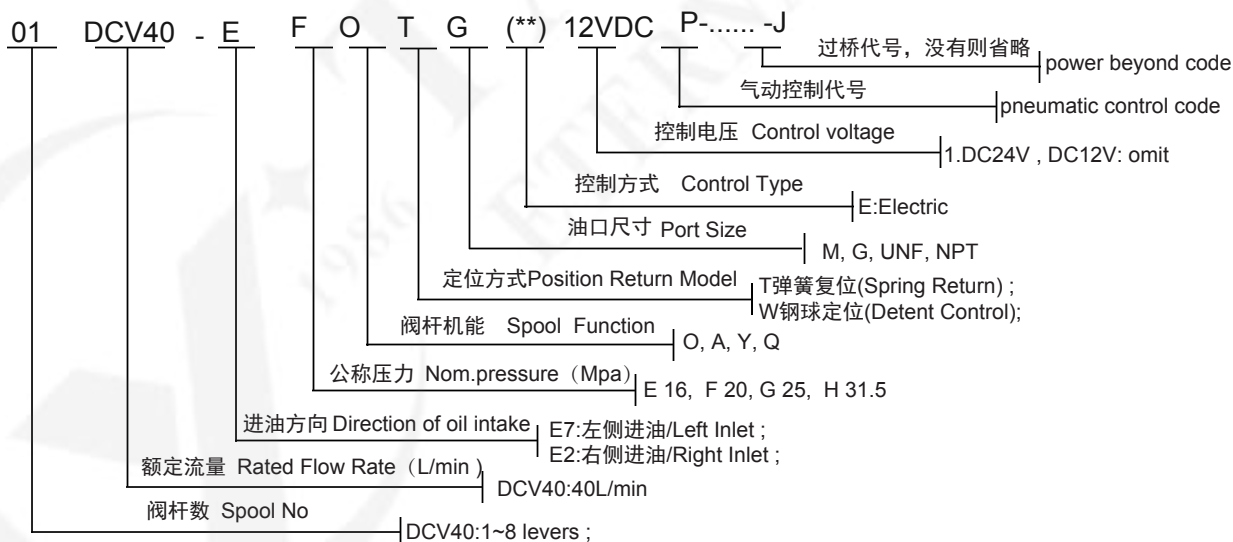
01 DCV40 - E F O T G (**) 12VDC P-...... -J

过桥代号，没有则省略 power beyond code

气动控制代号 pneumatic control code

控制电压 Control voltage 1.DC24V , DC12V: omit

控制方式 Control Type E:Electric

油口尺寸 Port Size M, G, UNF, NPT

定位方式Position Return Model T弹簧复位(Spring Return) ; W钢球定位(Detent Control);

阀杆机能 Spool Function O, A, Y, Q

公称压力 Nom.pressure（Mpa） E 16, F 20, G 25, H 31.5

进油方向 Direction of oil intake E7:左侧进油/Left Inlet ; E2:右侧进油/Right Inlet ;

额定流量 Rated Flow Rate（L/min） DCV40:40L/min

阀杆数 Spool No DCV40:1~8 levers ;